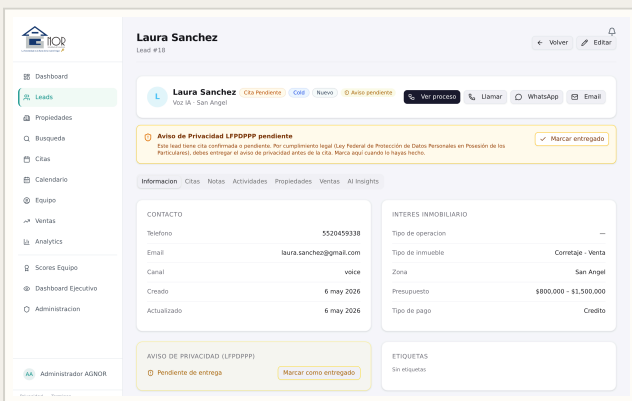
TIOR

Dashboard
Leads
Propiedades
Busqueda
Citas
Calendario
Equipo
Ventas
Analytics
Scores Equipo
Dashboard Ejecutivo
Administracion

AA Administrador AGNOR

Laura Sanchez
Lead #18

← Volver
Editar

L
Laura Sanchez
Cita Pendiente
Cold
Nuevo
Aviso pendiente
Voz IA · San Angel

Ver proceso
Llamar
WhatsApp
Email

Aviso de Privacidad LFPDPPP pendiente
Este lead tiene cita confirmada o pendiente. Por cumplimiento legal (Ley Federal de Protección de Datos Personales en Posesión de los Particulares), debes entregar el aviso de privacidad antes de la cita. Marca aquí cuando lo hayas hecho.
✓ Marcar entregado

Informacion
Citas
Notas
Actividades
Propiedades
Ventas
AI Insights

CONTACTO
| | |
|---|---|
| Telefono | 5520459338 |
| Email | laura.sanchez@gmail.com |
| Canal | voice |
| Creado | 6 may 2026 |
| Actualizado | 6 may 2026 |

INTERES INMOBILIARIO
| | |
|---|---|
| Tipo de operacion | — |
| Tipo de inmueble | Corretaje - Venta |
| Zona | San Angel |
| Presupuesto | $800,000 - $1,500,000 |
| Tipo de pago | Credito |

AVISO DE PRIVACIDAD (LFPDPPP)
Pendiente de entrega
Marcar como entregado

ETIQUETAS
Sin etiquetas